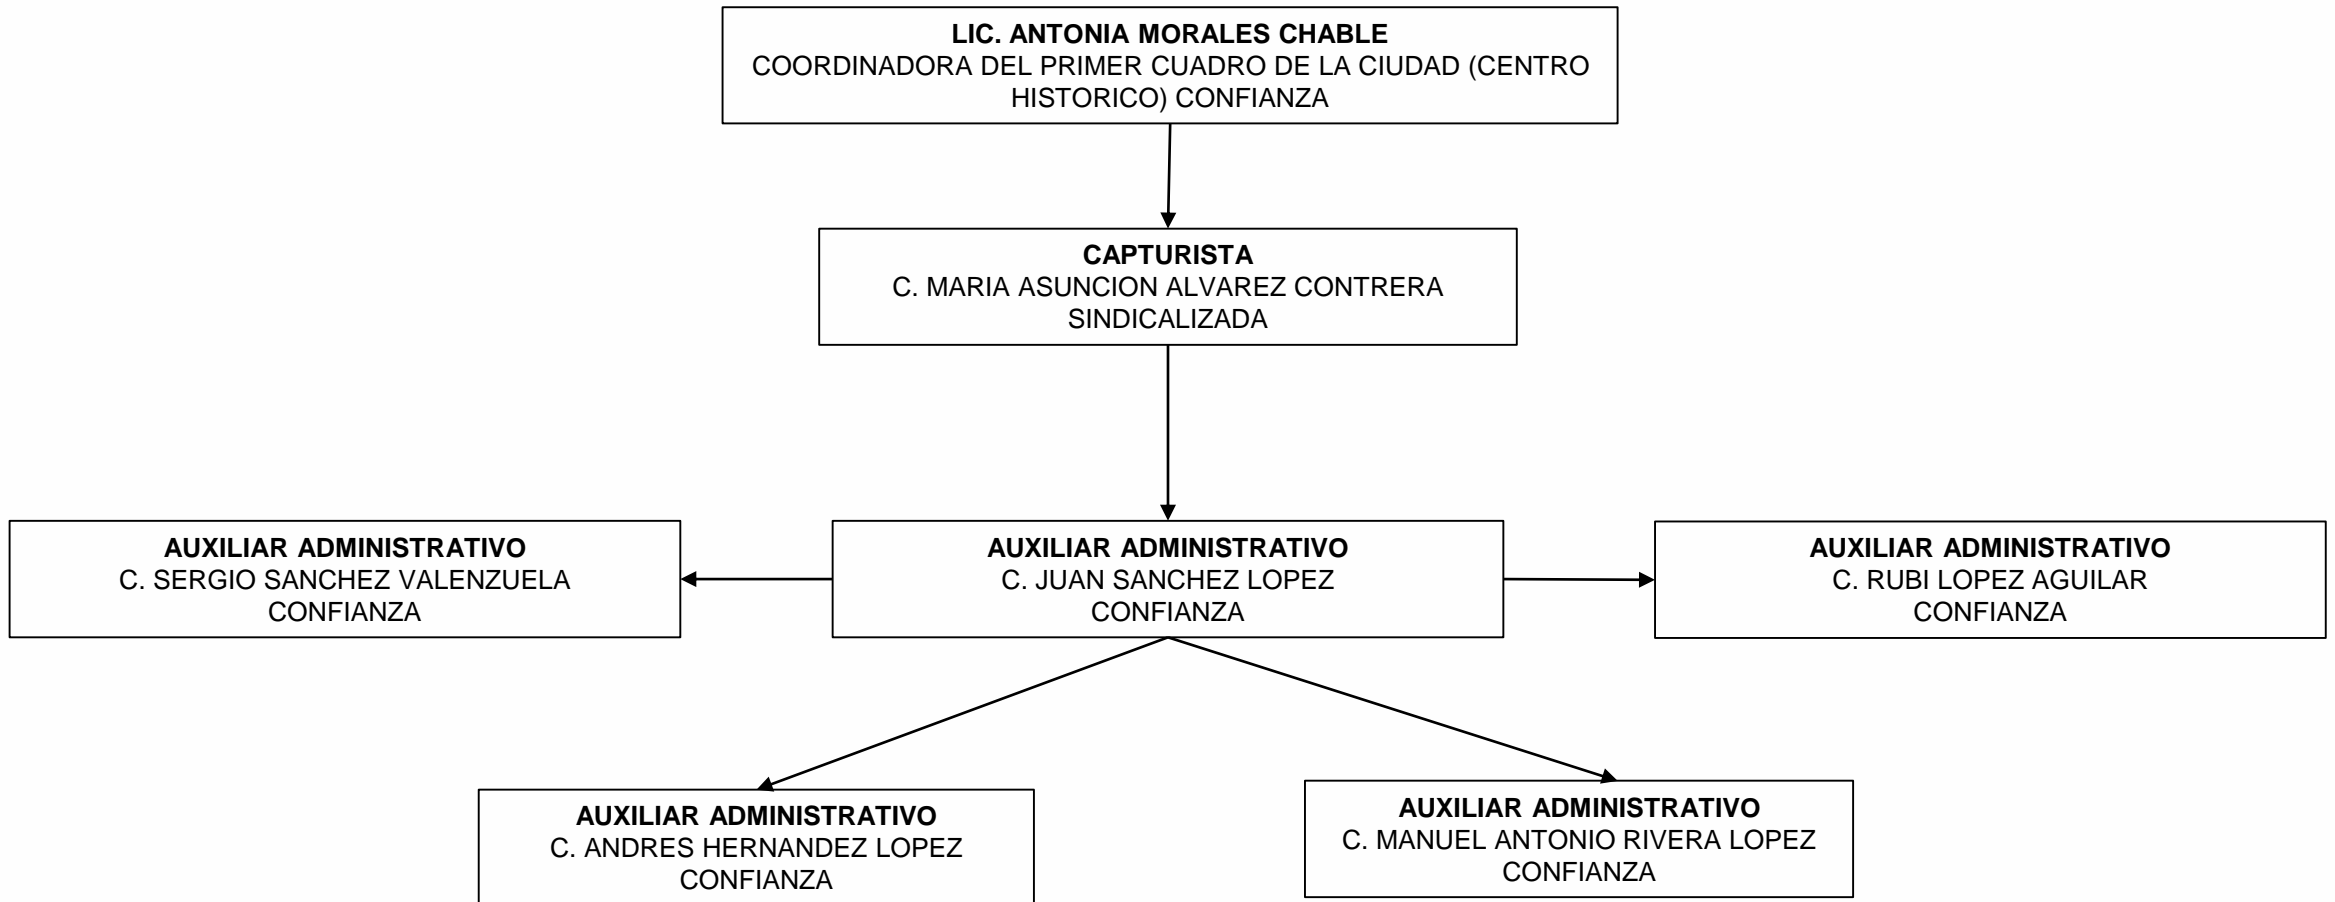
LIC. ANTONIA MORALES CHABLE
COORDINADORA DEL PRIMER CUADRO DE LA CIUDAD (CENTRO HISTORICO) CONFIANZA

CAPTURISTA
C. MARIA ASUNCION ALVAREZ CONTRERA
SINDICALIZADA

AUXILIAR ADMINISTRATIVO
C. SERGIO SANCHEZ VALENZUELA
CONFIANZA

AUXILIAR ADMINISTRATIVO
C. JUAN SANCHEZ LOPEZ
CONFIANZA

AUXILIAR ADMINISTRATIVO
C. RUBI LOPEZ AGUILAR
CONFIANZA

AUXILIAR ADMINISTRATIVO
C. ANDRES HERNANDEZ LOPEZ
CONFIANZA

AUXILIAR ADMINISTRATIVO
C. MANUEL ANTONIO RIVERA LOPEZ
CONFIANZA